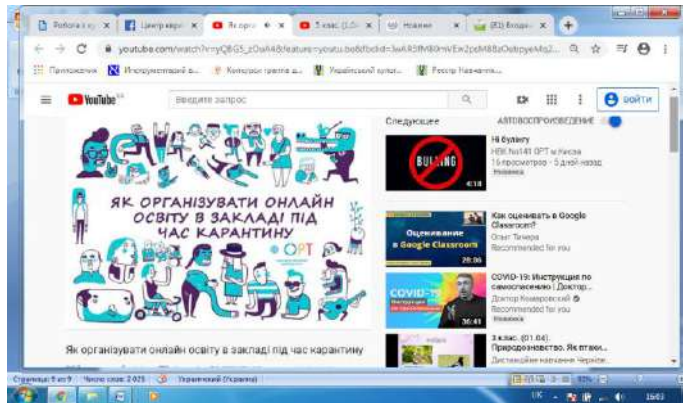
Robota z y | Центр меди | Як орга | 5 клас (1.04 | Новини | (83) Входящ

youtube.com/watch?v=yQ8G5_zOa4&feature=youtu.be&fbclid=IwAR3fM80mVEw2pdM88zOsbpyeMq2...

Панорама | Інструментарій в... | Конкурс грантів д... | Український культ... | Реєстр Нагачетк...

YouTube UA | Введите запрос | ВОЙТИ

ЯК ОРГАНІЗУВАТИ ОНЛАЙН ОСВІТУ В ЗАКЛАДІ ПІД ЧАС КАРАНТИНУ

OPT

Як організувати онлайн освіту в закладі під час карантину

Следующее | АВТОВОСПРОИЗВЕДЕНИЕ

BULLING
Ні булінгу
НВК №141 ОРТ м Києва
16 просмотров · 5 дней назад
Новинка
4:18

Оцінювання в Google Classroom
Как оценивать в Google Classroom?
Олег Тичера
Recommended for you
20:06

COVID
COVID-19: Инструкция по самоспасению | Доктор...
Доктор Комаровский
Recommended for you
Новинка
36:41

3 клас. (01.04). Природознавство. Як птахи...
Дистанційне навчання Черніве...

Страница: 5 из 9 | Число слов: 2 025 | Український (Україна)

UK | 16:03